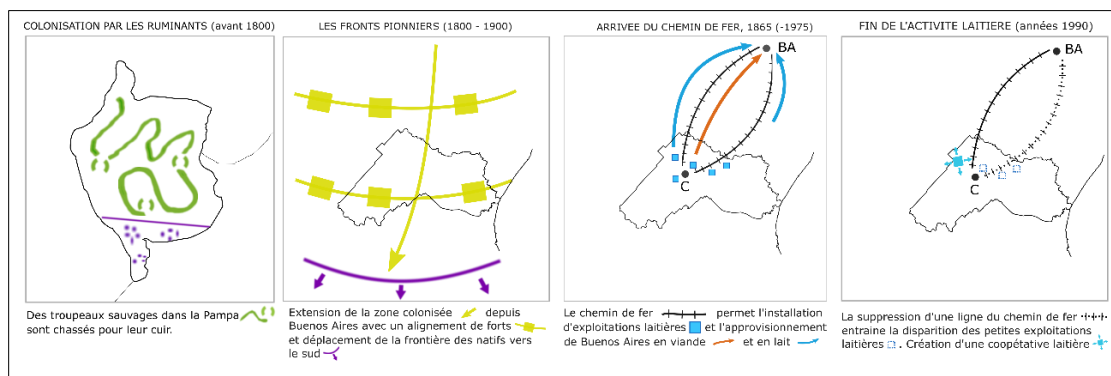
COLONISATION PAR LES RUMINANTS (avant 1800)

Des troupeaux sauvages dans la Pampa sont chassés pour leur cuir.

LES FRONTS PIONNIERS (1800 - 1900)

Extension de la zone colonisée depuis Buenos Aires avec un alignement de forts et déplacement de la frontière des natifs vers le sud

ARRIVEE DU CHEMIN DE FER, 1865 (-1975)

BA

C

Le chemin de fer permet l'installation d'exploitations laitières et l'approvisionnement de Buenos Aires en viande et en lait

FIN DE L'ACTIVITE LAITIERE (années 1990)

BA

C

La suppression d'une ligne du chemin de fer entraine la disparition des petites exploitations laitières . Création d'une coopétative laitière